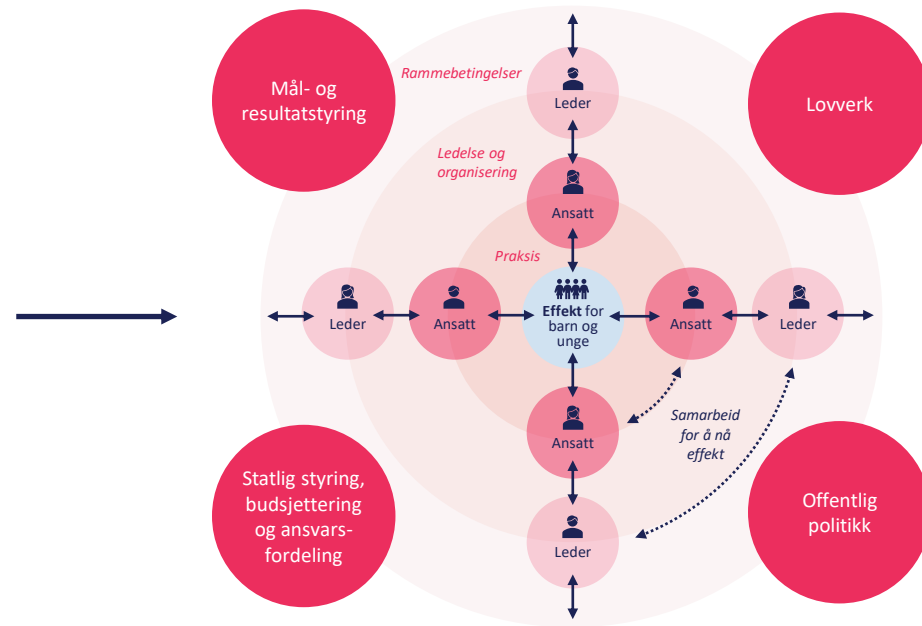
Mål- og resultatstyring

Rammebetingelser

Leder

Lovverk

Ledelse og organisering

Ansatt

Praksis

Leder

Ansatt

Effekt for barn og unge

Ansatt

Leder

Ansatt

Samarbeid for å nå effekt

Statlig styring, budsjettering og ansvarsfordeling

Leder

Offentlig politikk